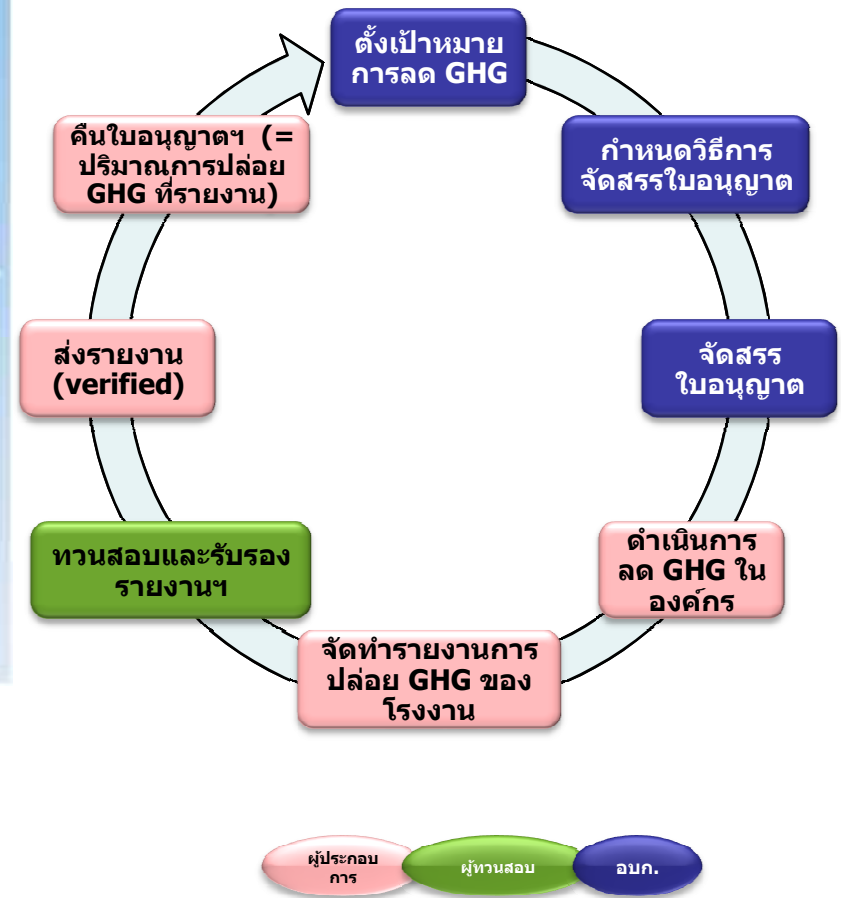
ตั้งเป้าหมายการลด GHG

กำหนดวิธีการจัดสรรใบอนุญาต

จัดสรรใบอนุญาต

ดำเนินการลด GHG ในองค์กร

จัดทำรายงานการปล่อย GHG ของโรงงาน

ทวนสอบและรับรองรายงานฯ

ส่งรายงาน (verified)

คืนใบอนุญาตฯ (= ปริมาณการปล่อย GHG ที่รายงาน)

ผู้ประกอบการ

ผู้ทวนสอบ

อบก.